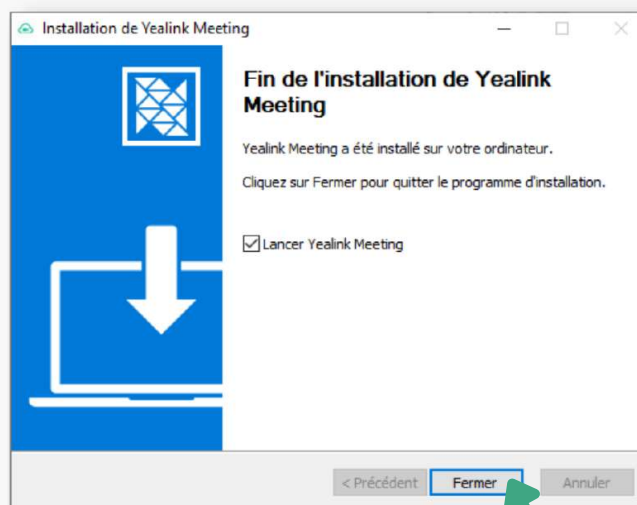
Installation de Yealink Meeting

Fin de l'installation de Yealink Meeting

Yealink Meeting a été installé sur votre ordinateur.

Cliquez sur Fermer pour quitter le programme d'installation.

Lancer Yealink Meeting

< Précédent
Fermer
Annuler